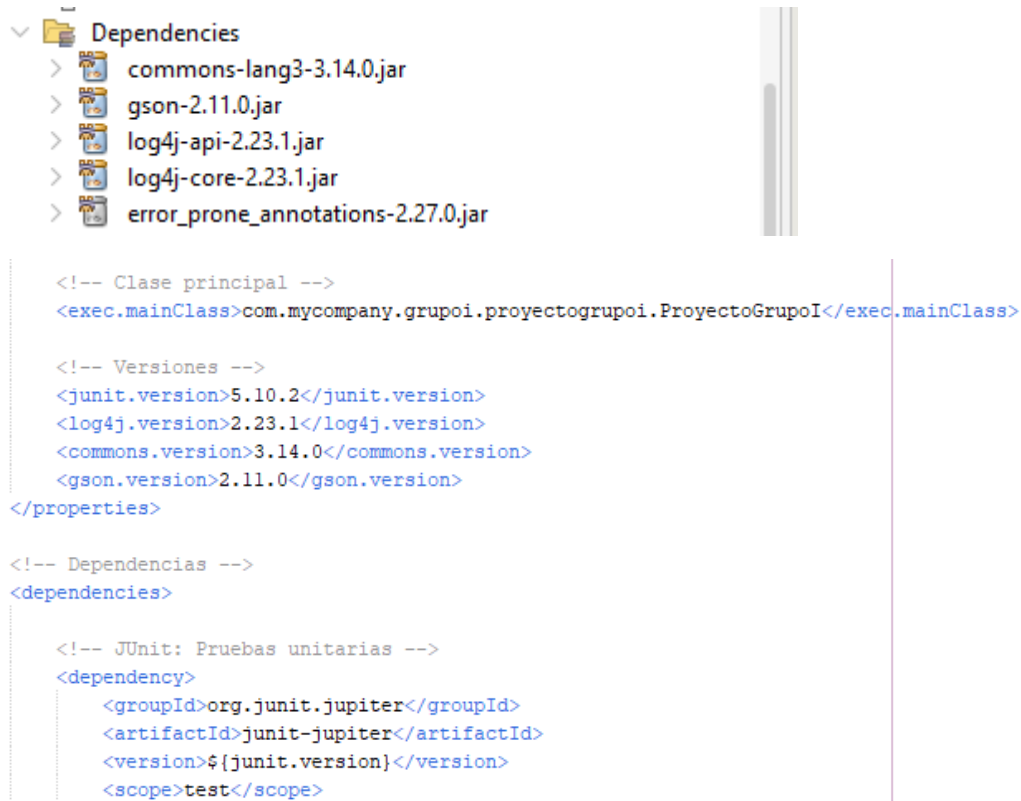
Dependencies
commons-lang3-3.14.0.jar
gson-2.11.0.jar
log4j-api-2.23.1.jar
log4j-core-2.23.1.jar
error_prone_annotations-2.27.0.jar

<!-- Clase principal -->
<exec.mainClass>com.mycompany.grupoi.proyectogrupoi.ProyectoGrupoI</exec.mainClass>

<!-- Versiones -->
<junit.version>5.10.2</junit.version>
<log4j.version>2.23.1</log4j.version>
<commons.version>3.14.0</commons.version>
<gson.version>2.11.0</gson.version>
</properties>

<!-- Dependencias -->
<dependencies>

<!-- JUnit: Pruebas unitarias -->
<dependency>
<groupId>org.junit.jupiter</groupId>
<artifactId>junit-jupiter</artifactId>
<version>${junit.version}</version>
<scope>test</scope>